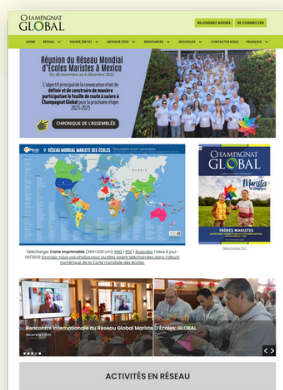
CHAMPAGNAT GLOBAL

REJOIGNEZ-NOUS! SE CONNECTER

HOME RÉSEAU ADHÉRER AU RÉSEAU RESSOURCES NOUVEAUX CONTACTEZ-NOUS FRANÇAIS

Réunion du Réseau Mondial d'Écoles Maristes à Mexico
Du 28 novembre au 4 décembre 2022

L'objectif principal de la convocation était de définir et de construire de manière participative la feuille de route à suivre à Champagnat Global pour la prochaine étape 2023-2025

CHRONIQUE DE L'ASSEMBLÉE

RÉSEAU MONDIAL MARISTE DES ÉCOLES

Télécharger Carte imprimable (3601200 cm) PNG / PDF / Illustrator | Mise à jour : 06/2022. Envoyez-nous vos photos pour qu'elles soient téléchargées dans l'album numérique de la Carte mondiale des écoles.

CHAMPAGNAT GLOBAL

FRÈRES MARISTES

Rencontre Internationale du Réseau Global Mariste d'Écoles: GLOBAL

ACTIVITÉS EN RÉSEAU